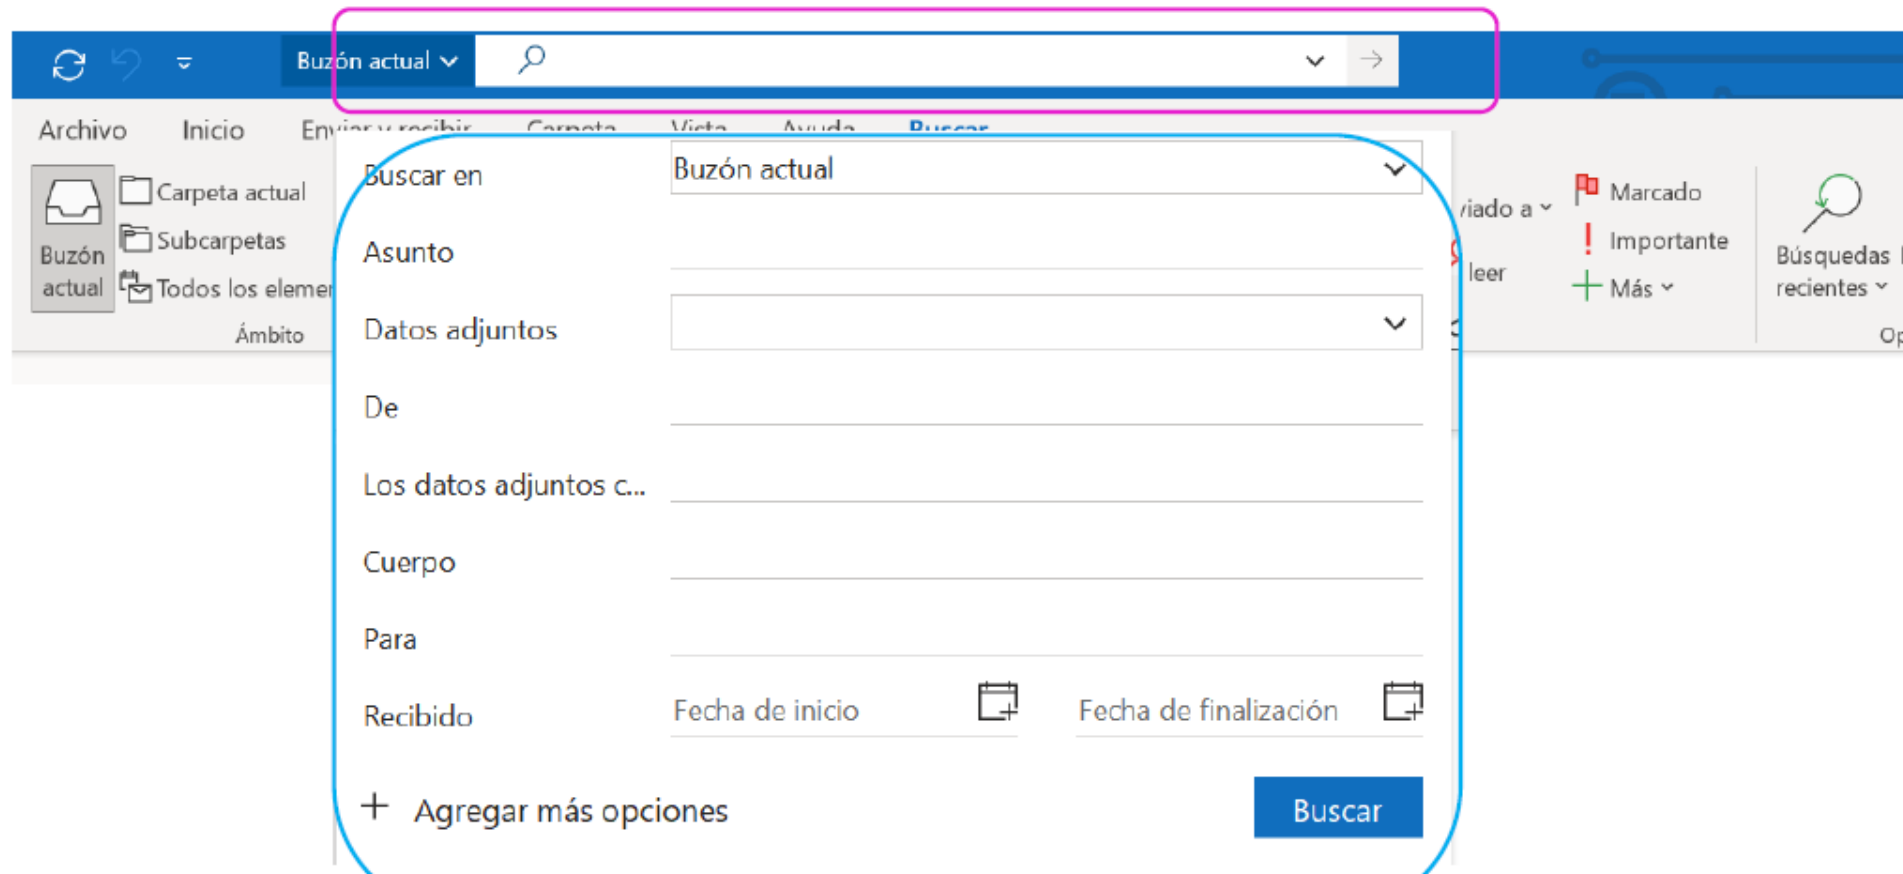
Buzón actual

Archivo Inicio Env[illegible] Carp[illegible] Vi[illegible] Ayu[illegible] Buscar

Buzón actual
Carpeta actual
Subcarpetas
Todos los elemen
Ámbito

Buscar en Buzón actual
Asunto
Datos adjuntos
De
Los datos adjuntos c...
Cuerpo
Para
Recibido Fecha de inicio Fecha de finalización

+ Agregar más opciones
Buscar

viado a
leer
Marcado
Importante
Más
Búsquedas recientes
Op